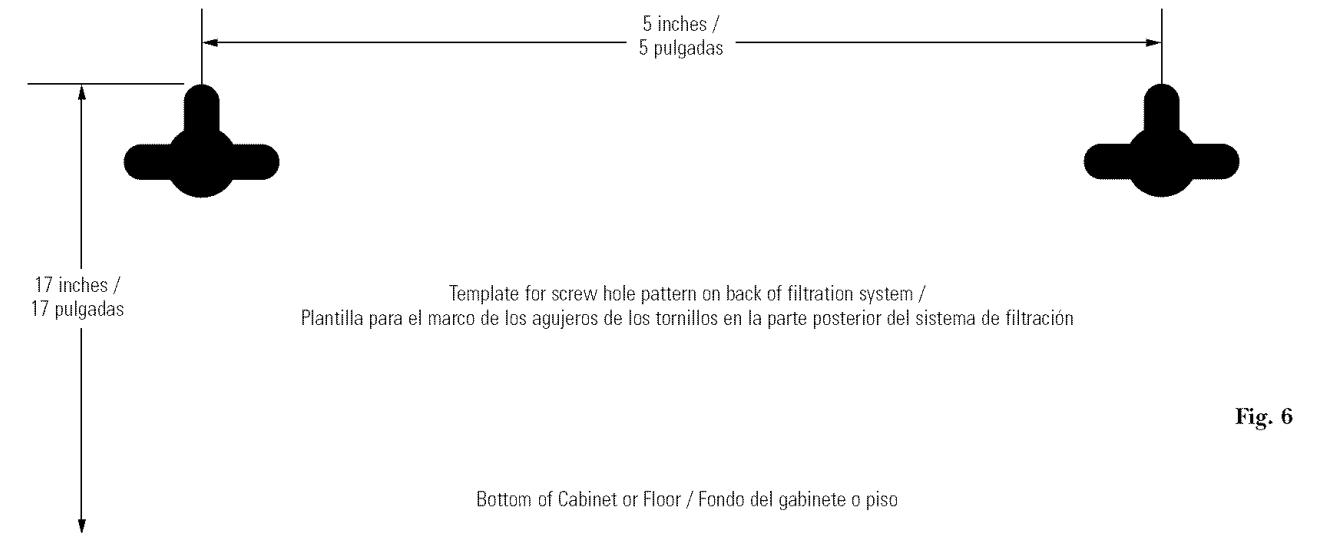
5 inches /
5 pulgadas

17 inches /
17 pulgadas

Template for screw hole pattern on back of filtration system /
Plantilla para el marco de los agujeros de los tornillos en la parte posterior del sistema de filtración

Fig. 6

Bottom of Cabinet or Floor / Fondo del gabinete o piso